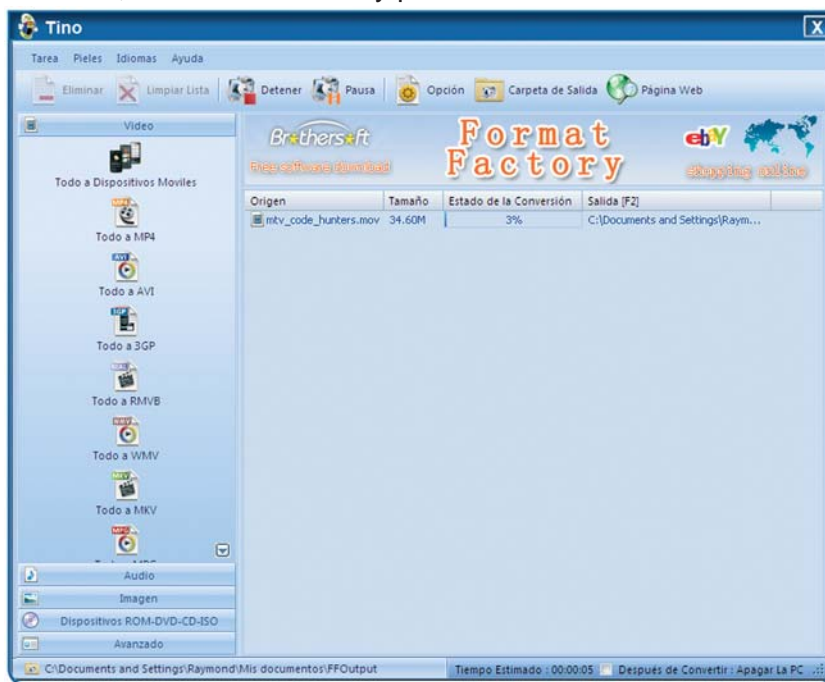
Tino

X

Tarea Pieles Idiomas Ayuda

Eliminar Limpiar Lista Detener Pausa Opción Carpeta de Salida Página Web

Video

Todo a Dispositivos Moviles

MP4
Todo a MP4

AVI
Todo a AVI

3GP
Todo a 3GP

RMVB
Todo a RMVB

WMV
Todo a WMV

MKV
Todo a MKV

MPG

Audio

Imagen

Dispositivos ROM-DVD-CD-ISO

Avanzado

Brothersoft
Free software download

Format Factory

ebY
shopping edition

| Origen | Tamaño | Estado de la Conversión | Salida [F2] |
|---|---|---|---|
| mtv_code_hunters.mov | 34.60M | 3% | C:\Documents and Settings\Raym... |

C:\Documents and Settings\Raymond\Mis documentos\FFOutput

Tiempo Estimado : 00:00:05

Después de Convertir : Apagar La PC